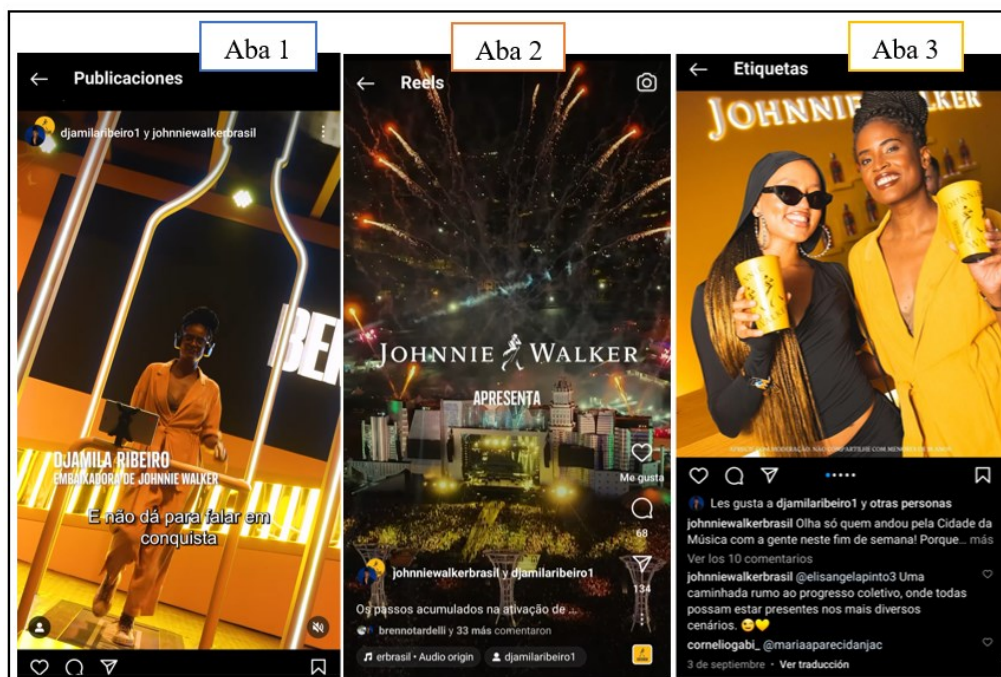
Aba 1

Publicaciones

djamilaribeiro1 y johnniewalkerbrasil

BEI

DJAMILA RIBEIRO
EMBAIXADORA DE JOHNNIE WALKER

E não dá para falar em conquista

Aba 2

Reels

JOHNNIE WALKER

APRESENTA

Me gusta

68

134

johnniewalkerbrasil y djamilaribeiro1

Os passos acumulados na ativação de ...

brennotardelli y 33 más comentaron

erbrasil • Audio origin

djamilaribeiro1

Aba 3

Etiquetas

JOHNNIE WALKER

APRECIE COM MODERAÇÃO. NÃO COMPARTILHE COM MENORES DE 18 ANOS.

Les gusta a djamilaribeiro1 y otras personas

johnniewalkerbrasil Olha só quem andou pela Cidade da Música com a gente neste fim de semana! Porque... más

Ver los 10 comentarios

johnniewalkerbrasil @elisangelapinto3 Uma caminhada rumo ao progresso coletivo, onde todas possam estar presentes nos mais diversos cenários. 😉💛

corneliogabi_ @mariaaparecidanjac

3 de septiembre • Ver traducción